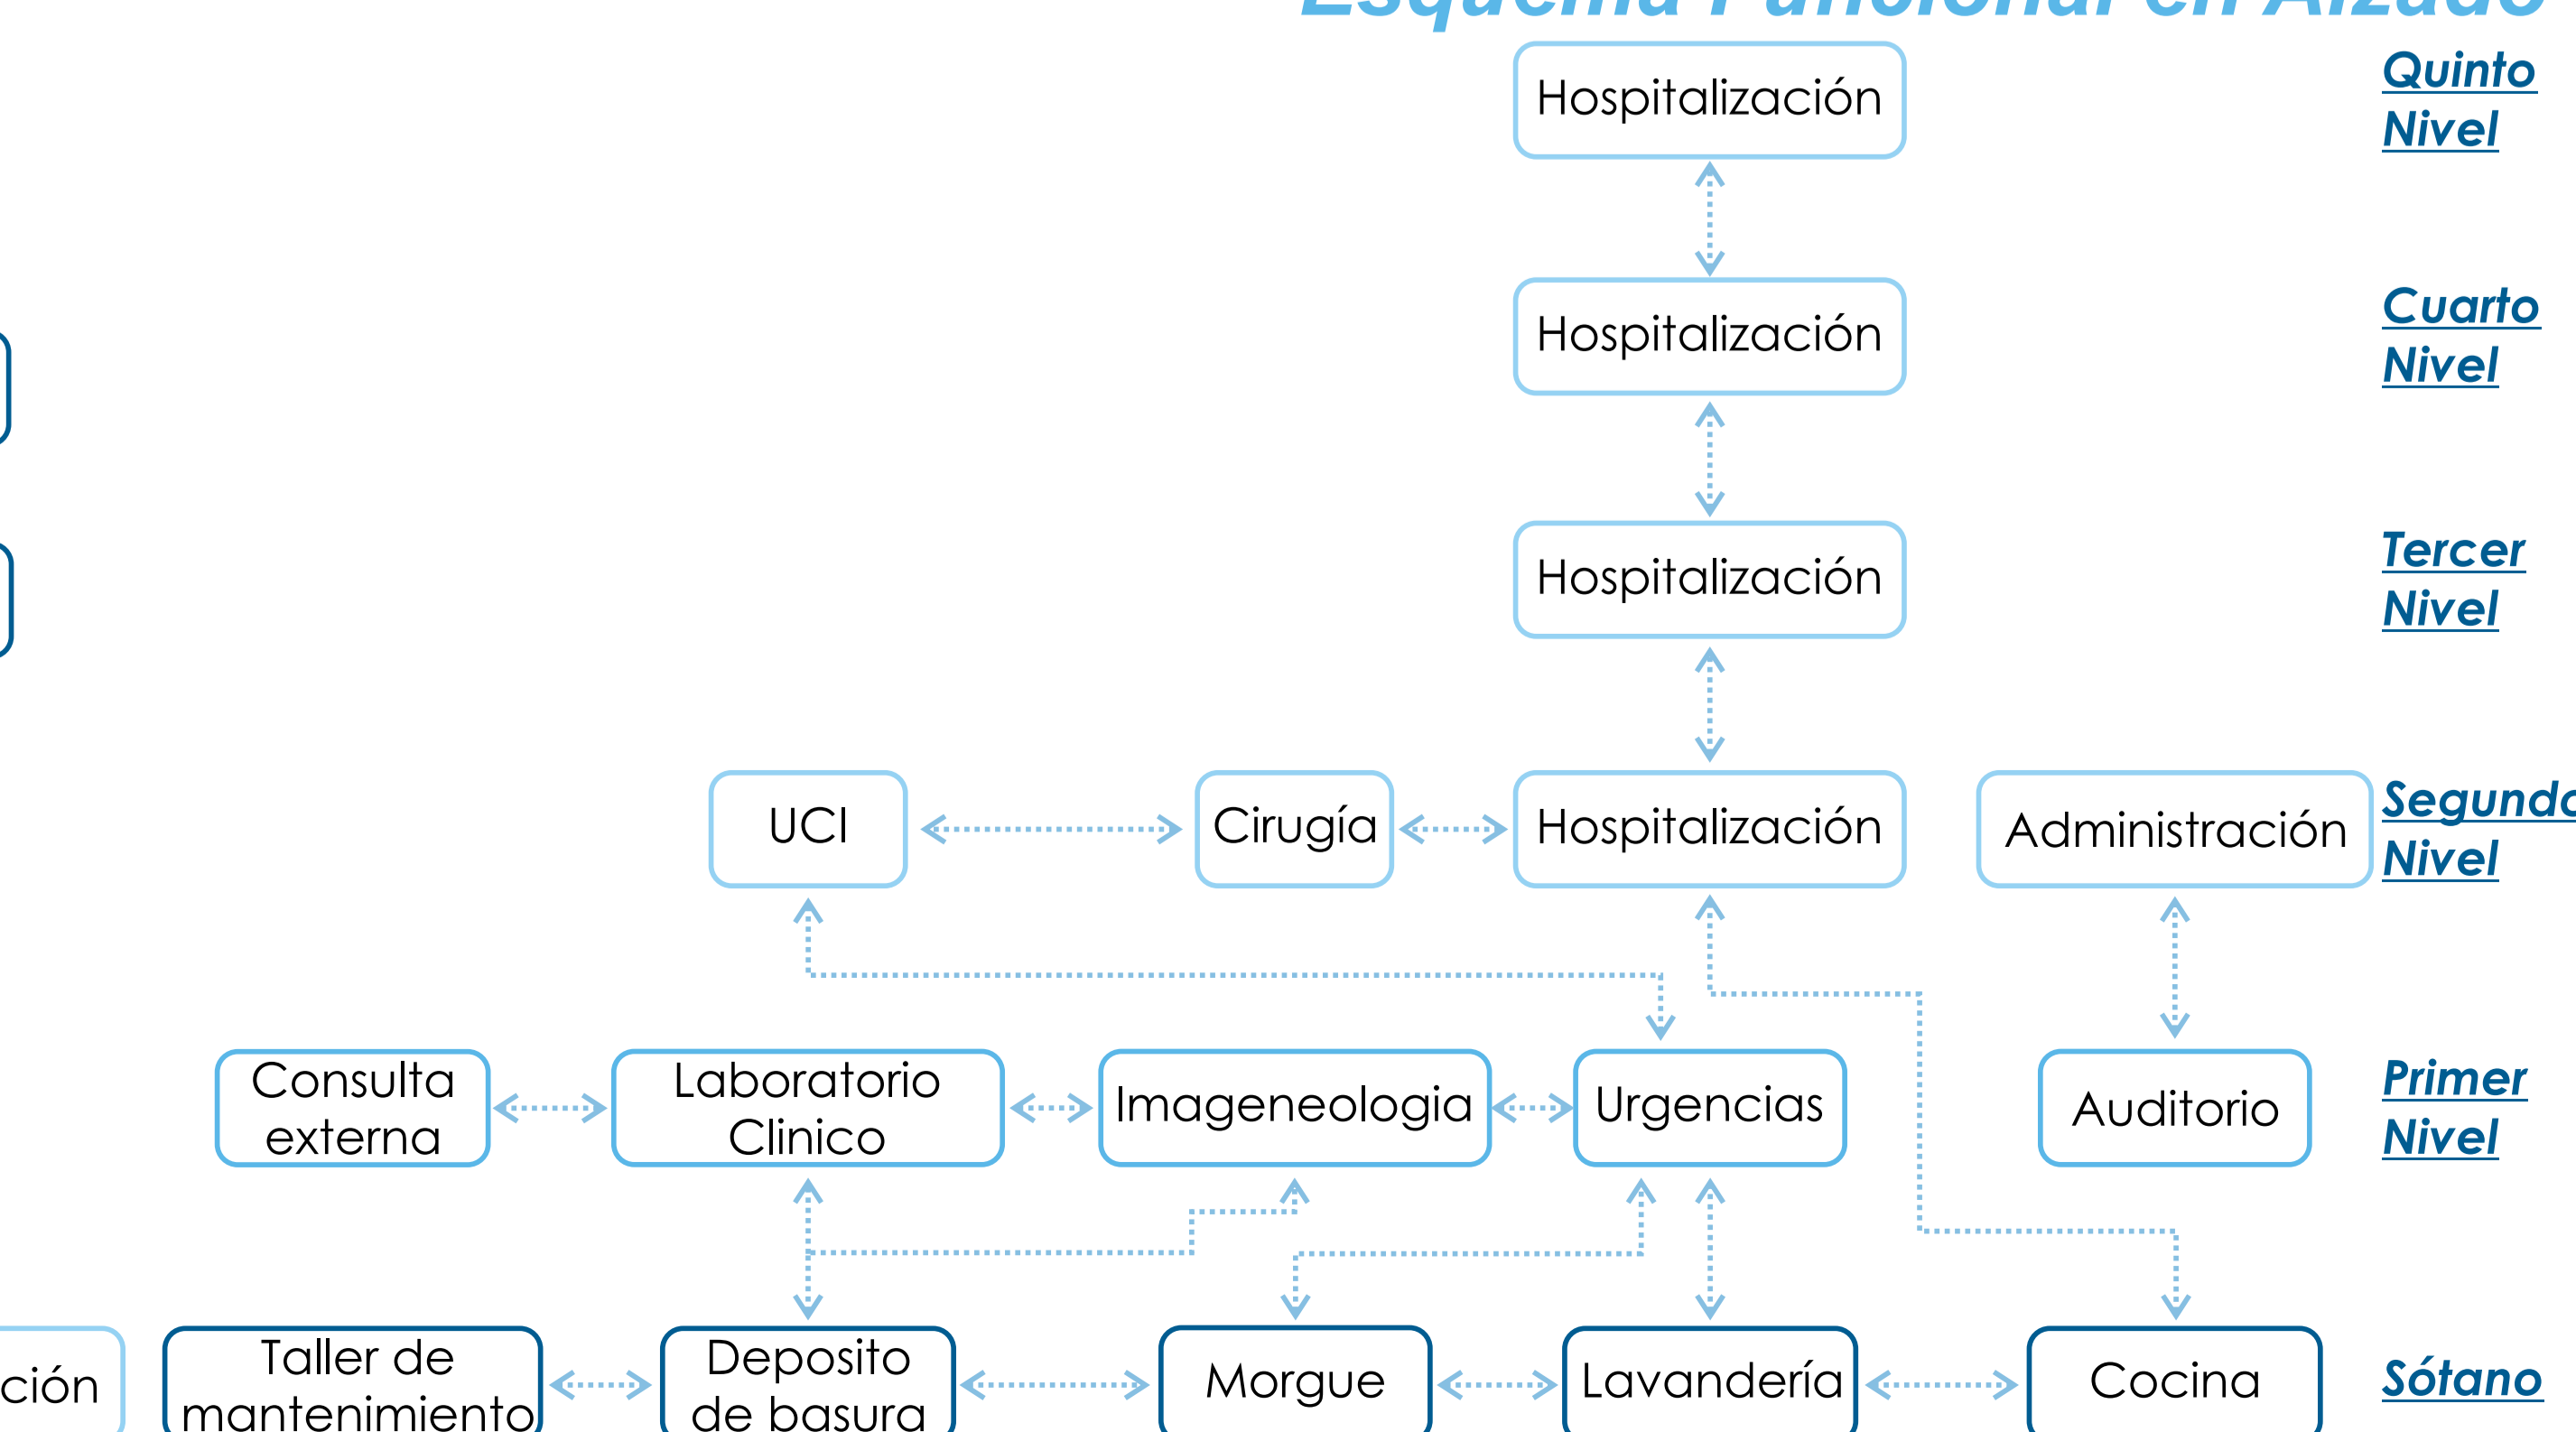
Esquema Funcional en Alzado

Hospitalización

Quinto Nivel

Hospitalización

Cuarto Nivel

Hospitalización

Tercer Nivel

UCI

Cirugía

Hospitalización

Administración

Segundo Nivel

Consulta externa

Laboratorio Clinico

Imageneologia

Urgencias

Auditorio

Primer Nivel

ción

Taller de mantenimiento

Deposito de basura

Morgue

Lavandería

Cocina

Sótano